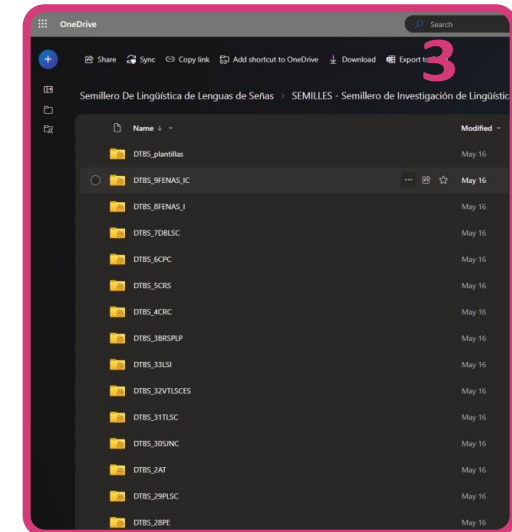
OneDrive

Search

Share Sync Copy link Add shortcut to OneDrive Download Export to

3

Semillero De Lingüística de Lenguas de Señas > SEMILLES - Semillero de Investigación de Lingüístic

| Name ↓ | Modified |
|---|---|
| DTBS_plantillas | May 16 |
| DTBS_9FENAS_IC | May 16 |
| DTBS_8FENAS_I | May 16 |
| DTBS_7DBLSC | May 16 |
| DTBS_6CPC | May 16 |
| DTBS_5CRS | May 16 |
| DTBS_4CRC | May 16 |
| DTBS_3BRSPLP | May 16 |
| DTBS_33LSI | May 16 |
| DTBS_32VTLSCES | May 16 |
| DTBS_31TLSC | May 16 |
| DTBS_30SJNC | May 16 |
| DTBS_2AT | May 16 |
| DTBS_29PLSC | May 16 |
| DTBS_28PE | May 16 |